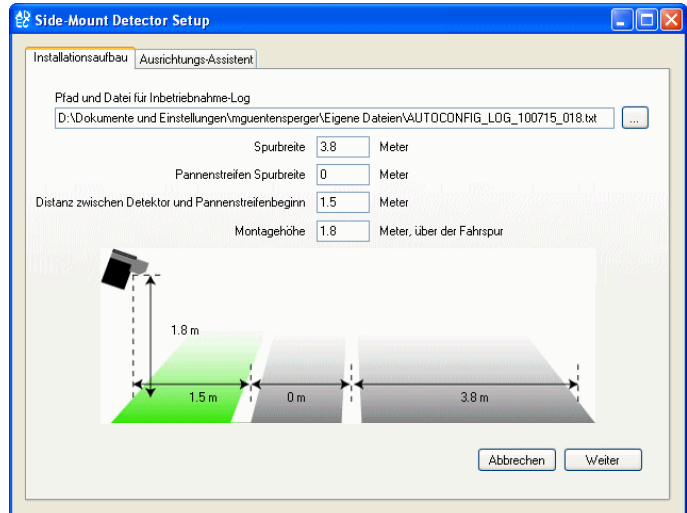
Side-Mount Detector Setup

Installationsaufbau | Ausrichtungs-Assistent

Pfad und Datei für Inbetriebnahme-Log

D:\Dokumente und Einstellungen\mguentensperger\Eigene Dateien\AUTOCONFIG_LOG_100715_018.txt ...

Spurbreite 3.8 Meter

Pannenstreifen Spurbreite 0 Meter

Distanz zwischen Detektor und Pannenstreifenbeginn 1.5 Meter

Montagehöhe 1.8 Meter, über der Fahrspur

1.8 m

1.5 m

0 m

3.8 m

Abbrechen Weiter